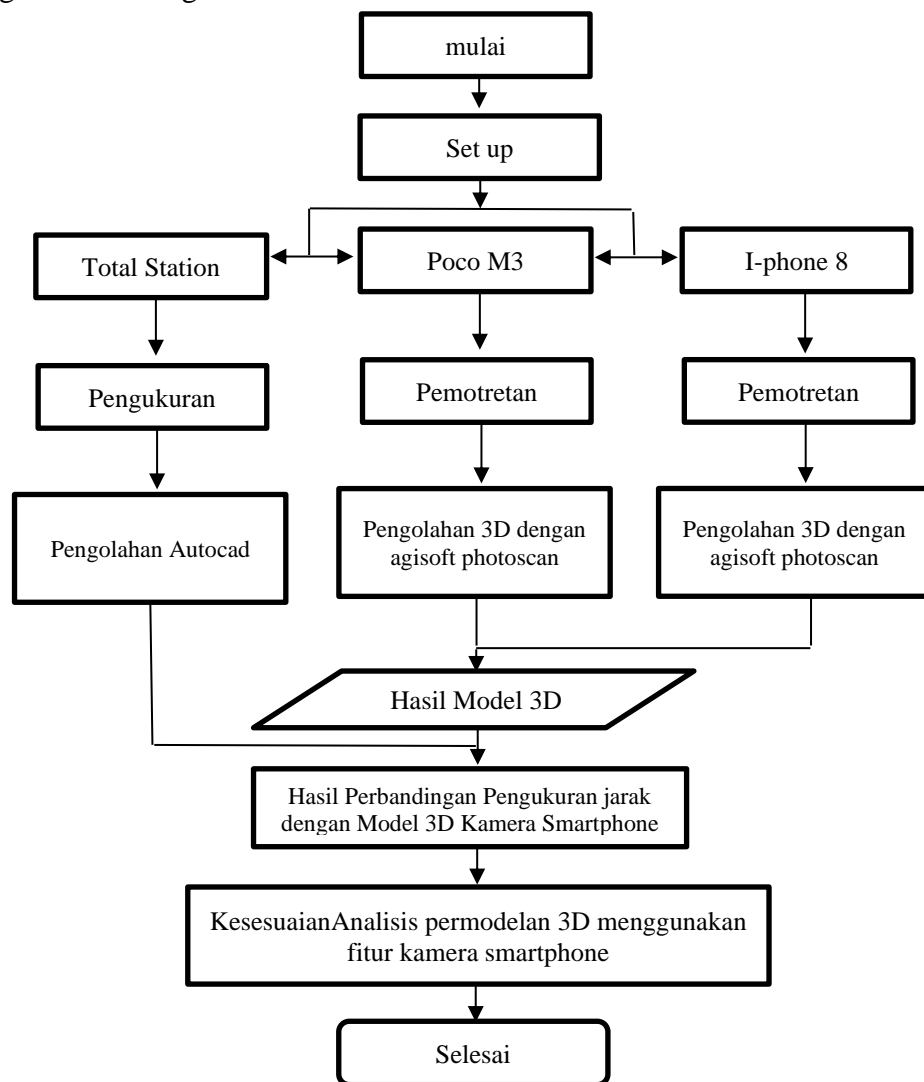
mulai

Set up

Total Station

Poco M3

I-phone 8

Pengukuran

Pemotretan

Pemotretan

Pengolahan Autocad

Pengolahan 3D dengan agisoft photoscan

Pengolahan 3D dengan agisoft photoscan

Hasil Model 3D

Hasil Perbandingan Pengukuran jarak dengan Model 3D Kamera Smartphone

KesesuaianAnalisis permodelan 3D menggunakan fitur kamera smartphone

Selesai